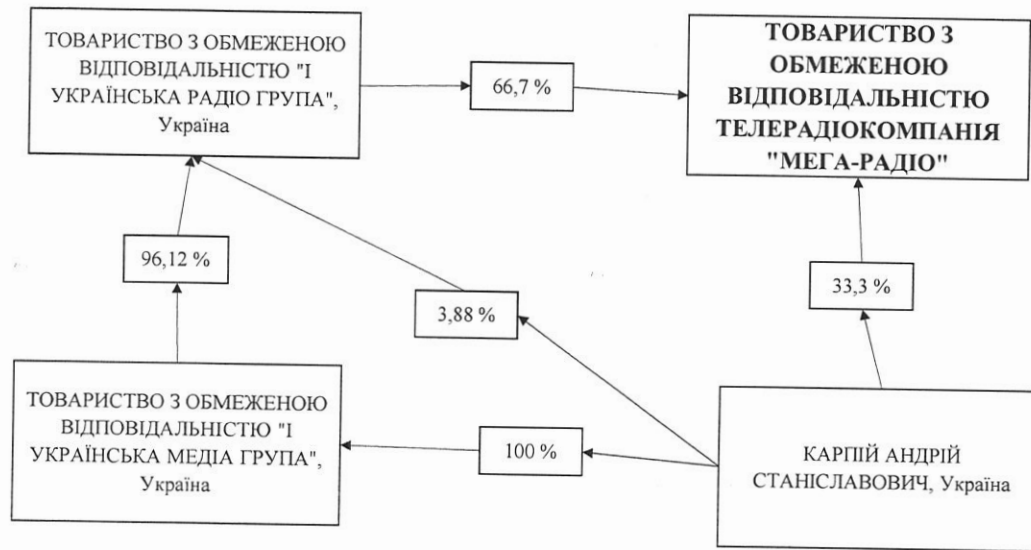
ТОВАРИСТВО З ОБМЕЖЕНОЮ ВІДПОВІДАЛЬНІСТЮ "І УКРАЇНСЬКА РАДІО ГРУПА", Україна

66,7 %

ТОВАРИСТВО З ОБМЕЖЕНОЮ ВІДПОВІДАЛЬНІСТЮ ТЕЛЕРАДІОКОМПАНІЯ "МЕГА-РАДІО"

96,12 %

3,88 %

33,3 %

ТОВАРИСТВО З ОБМЕЖЕНОЮ ВІДПОВІДАЛЬНІСТЮ "І УКРАЇНСЬКА МЕДІА ГРУПА", Україна

100 %

КАРПІЙ АНДРІЙ СТАНІСЛАВОВИЧ, Україна